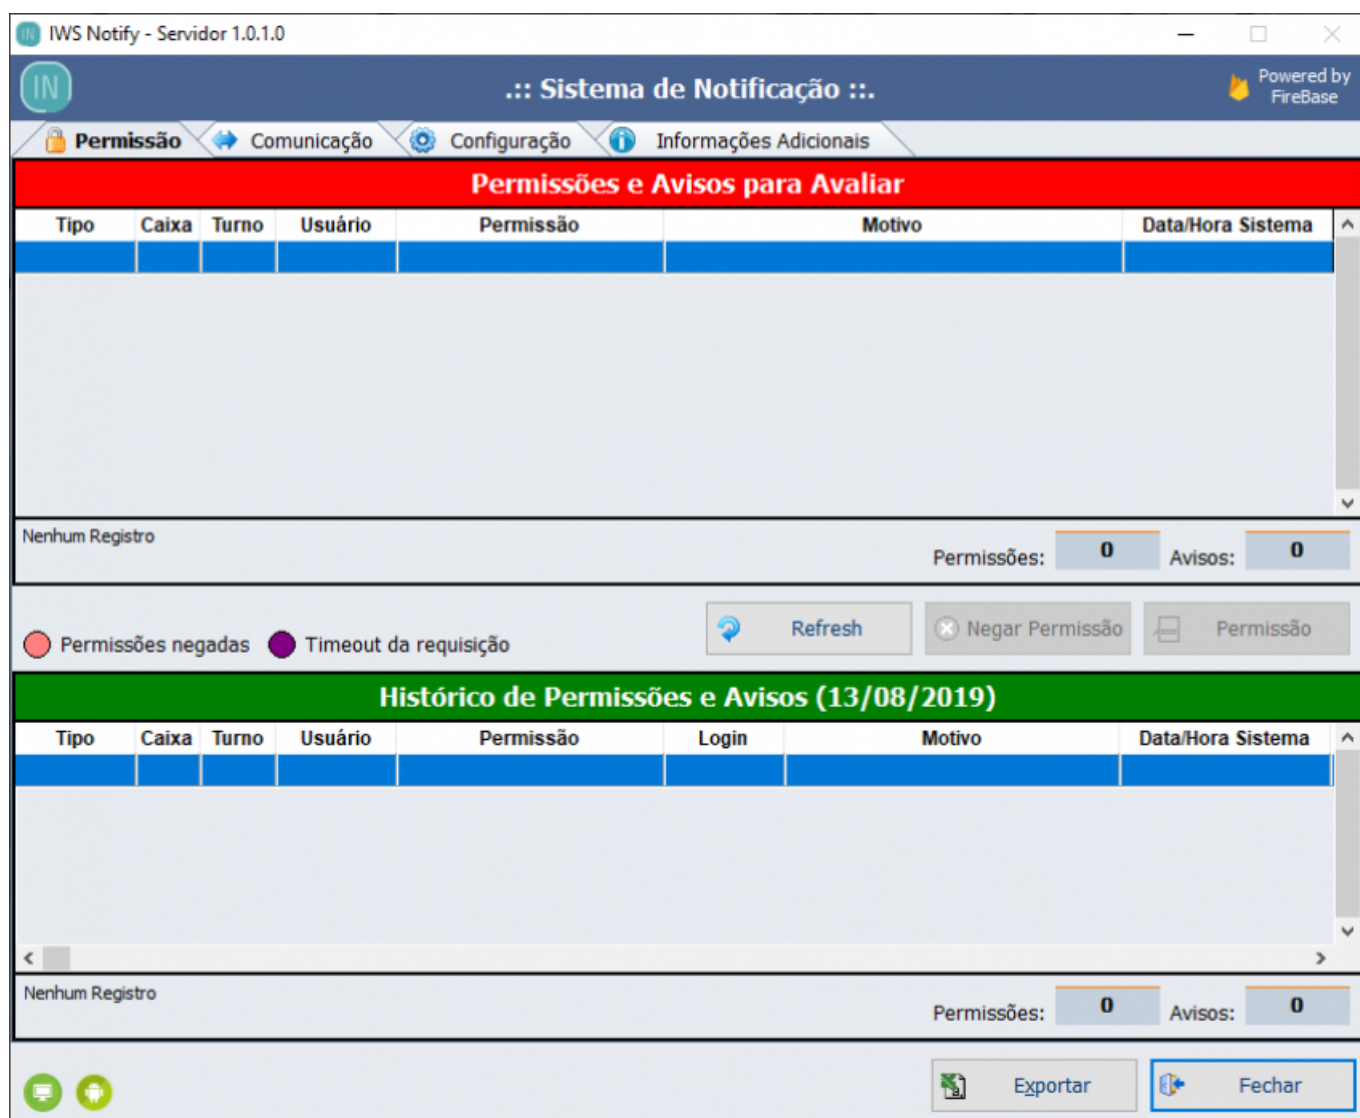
IWS Notify - Servidor 1.0.1.0

IN

.:: Sistema de Notificação ::.

Powered by FireBase

Permissão | Comunicação | Configuração | Informações Adicionais

Permissões e Avisos para Avaliar

| Tipo | Caixa | Turno | Usuário | Permissão | Motivo | Data/Hora Sistema |
|---|---|---|---|---|---|---|
| | | | | | | |

Nenhum Registro

Permissões: 0 Avisos: 0

Permissões negadas Timeout da requisição

Refresh Negar Permissão Permissão

Histórico de Permissões e Avisos (13/08/2019)

| Tipo | Caixa | Turno | Usuário | Permissão | Login | Motivo | Data/Hora Sistema |
|---|---|---|---|---|---|---|---|
| | | | | | | | |

Nenhum Registro

Permissões: 0 Avisos: 0

Exportar Fechar